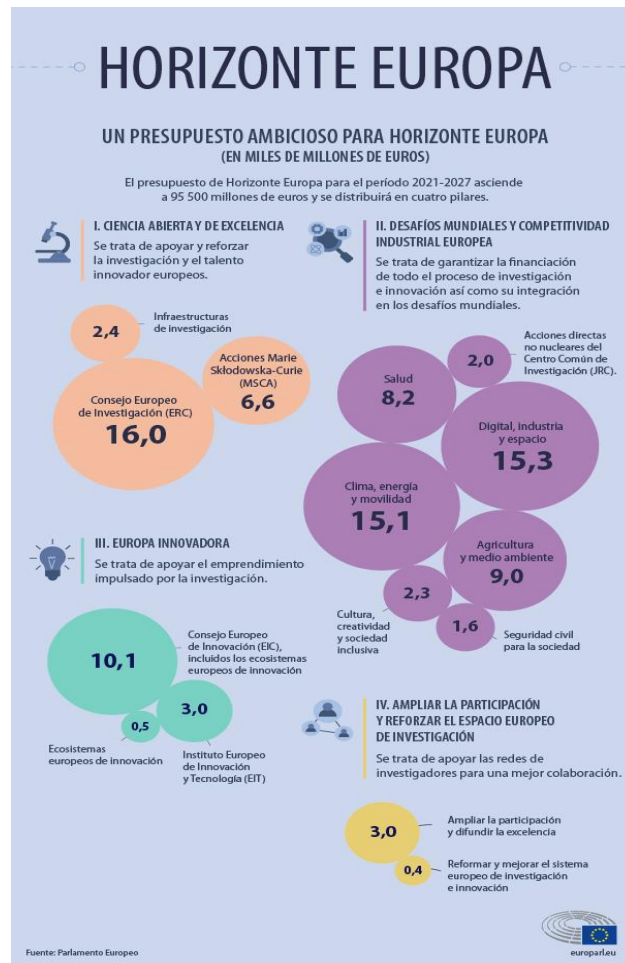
HORIZONTE EUROPA

UN PRESUPUESTO AMBICIOSO PARA HORIZONTE EUROPA
(EN MILES DE MILLONES DE EUROS)

El presupuesto de Horizonte Europa para el período 2021-2027 asciende a 95 500 millones de euros y se distribuirá en cuatro pilares.

I. CIENCIA ABIERTA Y DE EXCELENCIA
Se trata de apoyar y reforzar la investigación y el talento innovador europeos.

2,4
Infraestructuras de investigación

Acciones Marie Skłodowska-Curie (MSCA)
6,6

Consejo Europeo de Investigación (ERC)
16,0

II. DESAFÍOS MUNDIALES Y COMPETITIVIDAD INDUSTRIAL EUROPEA
Se trata de garantizar la financiación de todo el proceso de investigación e innovación así como su integración en los desafíos mundiales.

2,0
Acciones directas no nucleares del Centro Común de Investigación (JRC).

Salud
8,2

Digital, industria y espacio
15,3

Clima, energía y movilidad
15,1

Agricultura y medio ambiente
9,0

2,3
Cultura, creatividad y sociedad inclusiva

1,6
Seguridad civil para la sociedad

III. EUROPA INNOVADORA
Se trata de apoyar el emprendimiento impulsado por la investigación.

10,1
Consejo Europeo de Innovación (EIC), incluidos los ecosistemas europeos de innovación

3,0
Instituto Europeo de Innovación y Tecnología (EIT)

0,5
Ecosistemas europeos de innovación

IV. AMPLIAR LA PARTICIPACIÓN Y REFORZAR EL ESPACIO EUROPEO DE INVESTIGACIÓN
Se trata de apoyar las redes de investigadores para una mejor colaboración.

3,0
Ampliar la participación y difundir la excelencia

0,4
Reformar y mejorar el sistema europeo de investigación e innovación

Fuente: Parlamento Europeo

europarl.eu